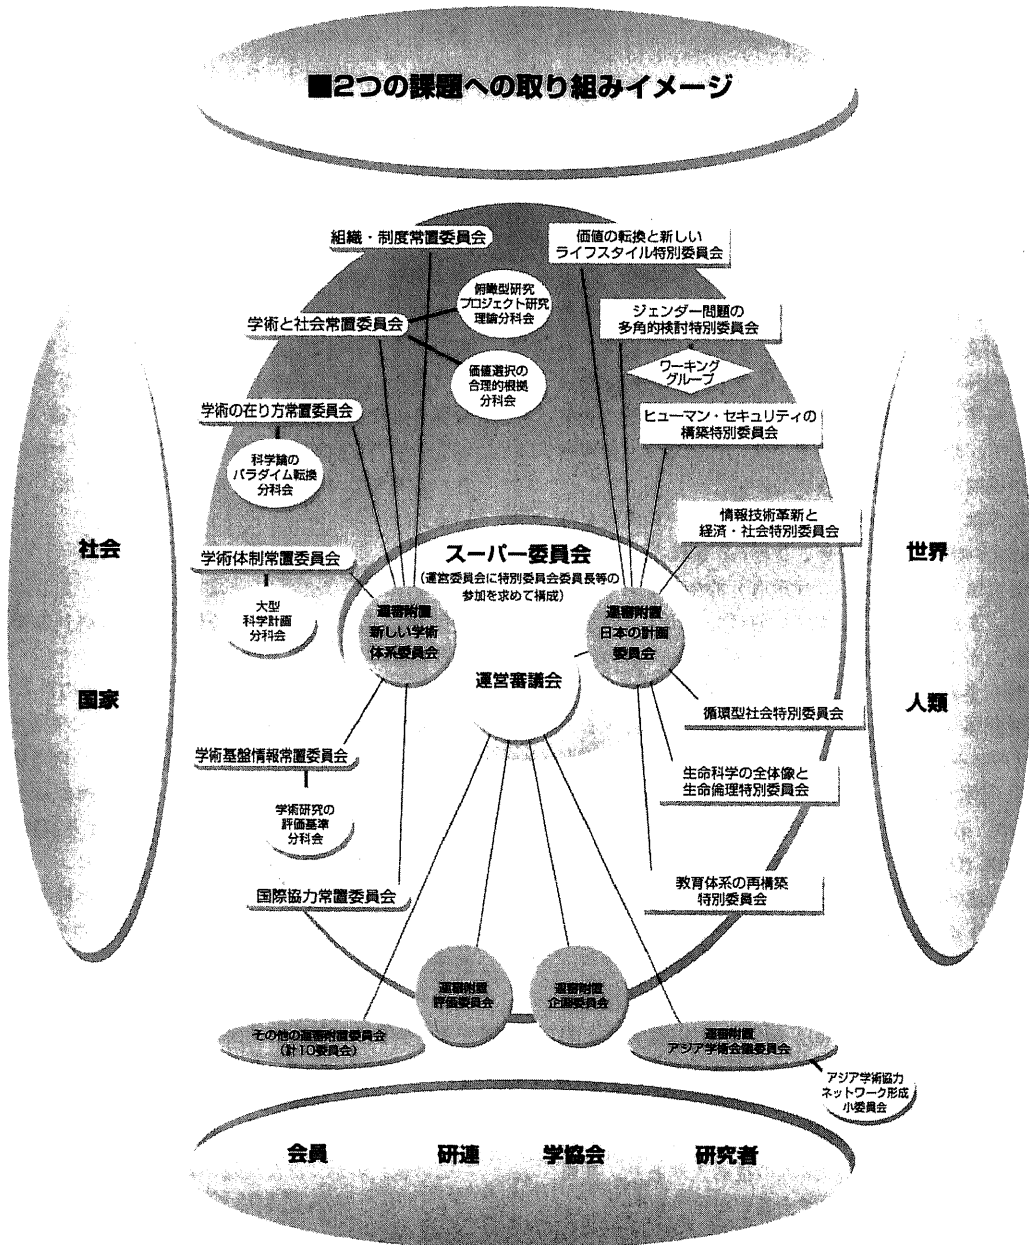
■2つの課題への取り組みイメージ

組織・制度常置委員会

価値の転換と新しいライフスタイル特別委員会

俯瞰型研究プロジェクト研究理論分科会

学術と社会常置委員会

ジェンダー問題の多角的検討特別委員会

価値選択の合理的根拠分科会

ワーキンググループ

学術の在り方常置委員会

ヒューマン・セキュリティの構築特別委員会

科学論のパラダイム転換分科会

情報技術革新と経済・社会特別委員会

社会

スーパー委員会
（運営委員会に特別委員会委員長等の参加を求めて構成）

世界

学術体制常置委員会

大型科学計画分科会

運審附置新しい学術体系委員会

運審附置日本の計画委員会

国家

運営審議会

人類

循環型社会特別委員会

学術基盤情報常置委員会

生命科学の全体像と生命倫理特別委員会

学術研究の評価基準分科会

教育体系の再構築特別委員会

国際協力常置委員会

運審附置評価委員会

運審附置企画委員会

その他の運審附置委員会（計10委員会）

運審附置アジア学術会議委員会

アジア学術協力ネットワーク形成小委員会

会員　研連　学協会　研究者